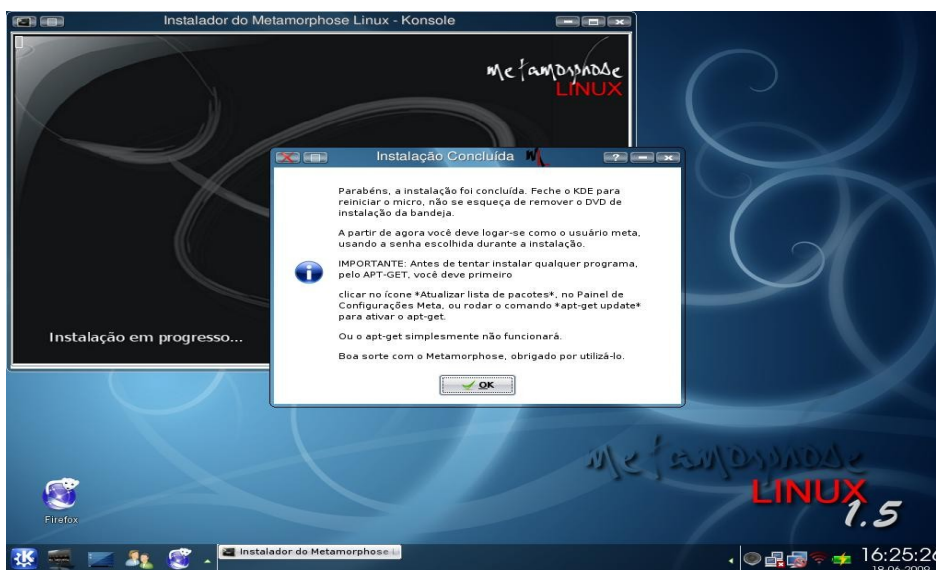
Instalador do Metamorphose Linux - Konsole

Metamorphose
LINUX

Instalação em progresso...

Instalação Concluída

Parabéns, a instalação foi concluída. Feche o KDE para reiniciar o micro, não se esqueça de remover o DVD de instalação da bandeja.

A partir de agora você deve logar-se como o usuário meta, usando a senha escolhida durante a instalação.

IMPORTANTE: Antes de tentar instalar qualquer programa, pelo APT-GET, você deve primeiro

clicar no ícone *Atualizar lista de pacotes*, no Painel de Configurações Meta, ou rodar o comando *apt-get update* para ativar o apt-get.

Ou o apt-get simplesmente não funcionará.

Boa sorte com o Metamorphose, obrigado por utilizá-lo.

OK

Metamorphose
LINUX
1.5

Firefox

Instalador do Metamorphose

16:25:2
18.06.2009